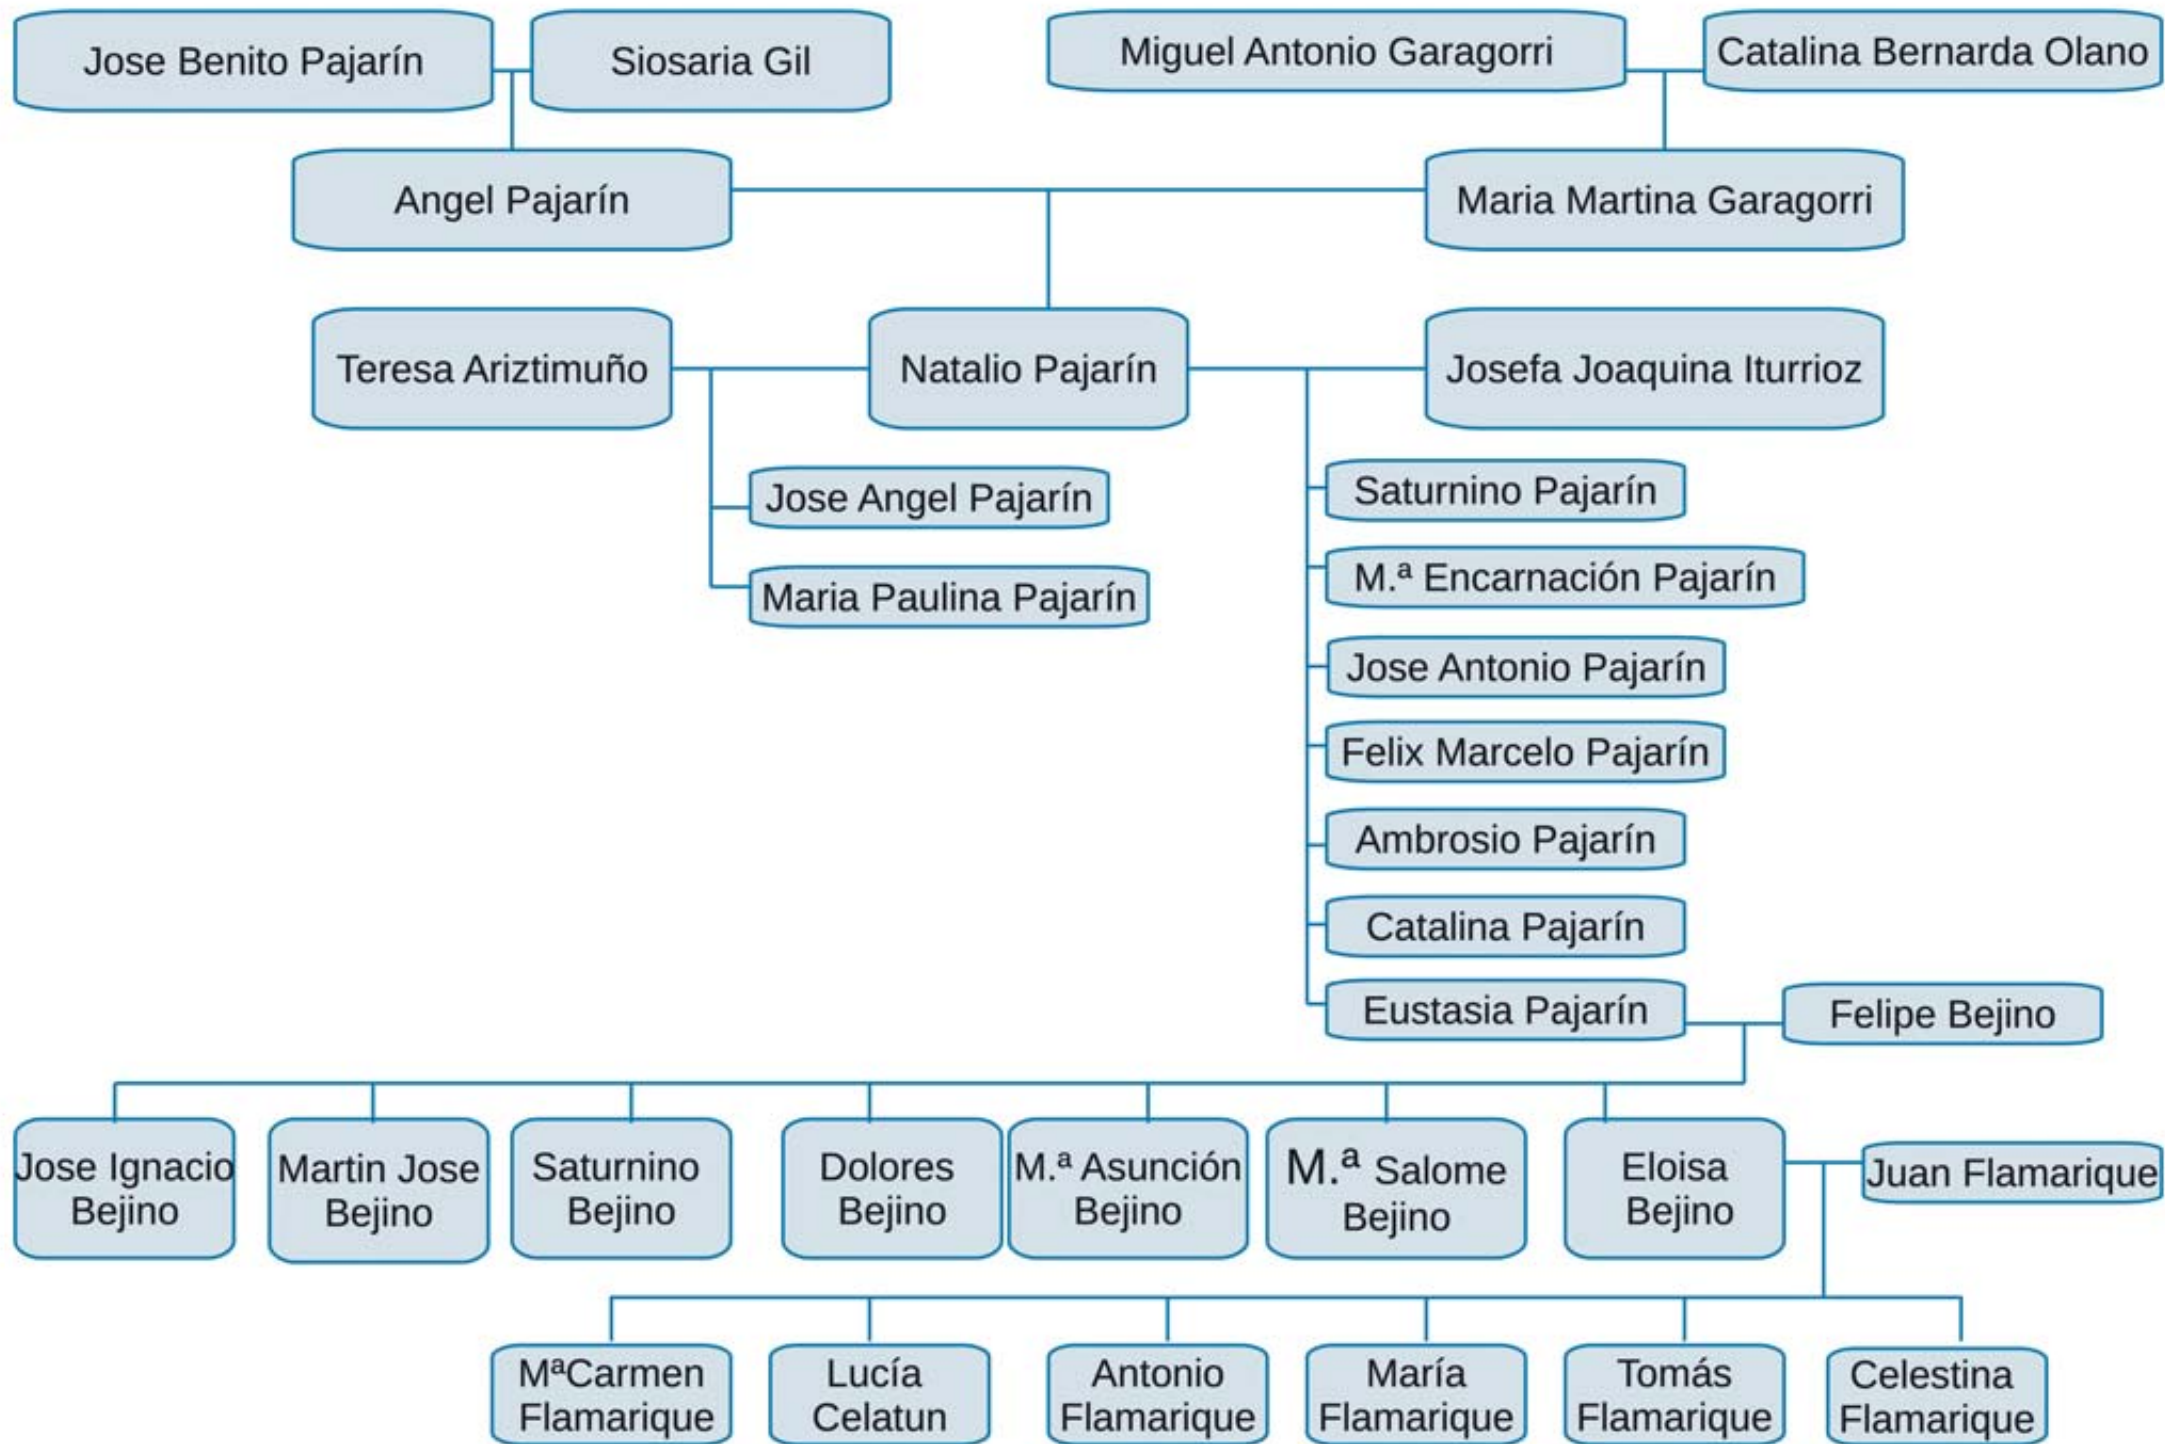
Jose Benito Pajarín

Siosaria Gil

Miguel Antonio Garagorri

Catalina Bernarda Olano

Angel Pajarín

Maria Martina Garagorri

Teresa Ariztimuño

Natalio Pajarín

Josefa Joaquina Iturrioz

Jose Angel Pajarín

Maria Paulina Pajarín

Saturnino Pajarín

M.ª Encarnación Pajarín

Jose Antonio Pajarín

Felix Marcelo Pajarín

Ambrosio Pajarín

Catalina Pajarín

Eustasia Pajarín

Felipe Bejino

Jose Ignacio Bejino

Martin Jose Bejino

Saturnino Bejino

Dolores Bejino

M.ª Asunción Bejino

M.ª Salome Bejino

Eloisa Bejino

Juan Flamarique

MªCarmen Flamarique

Lucía Celatun

Antonio Flamarique

María Flamarique

Tomás Flamarique

Celestina Flamarique